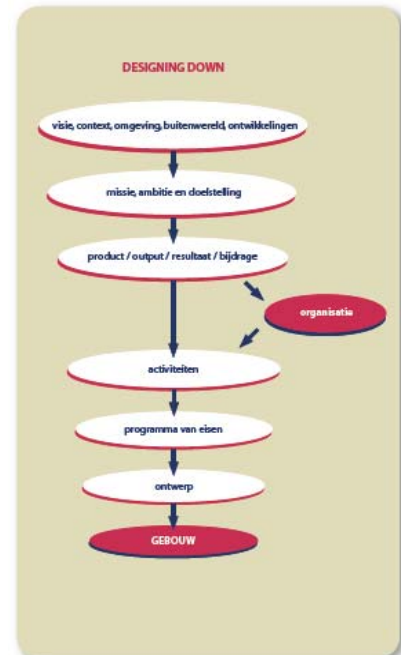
DESIGNING DOWN

visie, context, omgeving, buitenwereld, ontwikkelingen

missie, ambitie en doelstelling

product / output / resultaat / bijdrage

organisatie

activiteiten

programma van eisen

ontwerp

GEBOUW